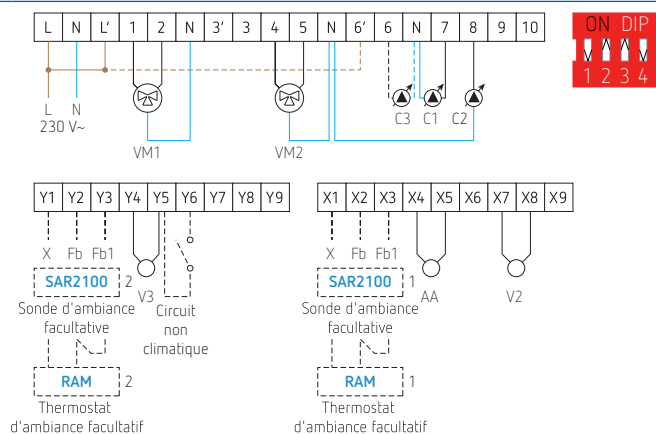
| L | N | L' | 1 | 2 | N | 3' | 3 | 4 | 5 | N | 6' | 6 | N | 7 | 8 | 9 | 10 |
|---|---|---|---|---|---|---|---|---|---|---|---|---|---|---|---|---|---|

ON DIP
1 2 3 4

L N
230 V~

VM1

VM2

C3 C1 C2

| Y1 | Y2 | Y3 | Y4 | Y5 | Y6 | Y7 | Y8 | Y9 |
|---|---|---|---|---|---|---|---|---|

X Fb Fb1

SAR2100 2
Sonde d'ambiance facultative

V3

Circuit non climatique

RAM 2
Thermostat d'ambiance facultatif

| X1 | X2 | X3 | X4 | X5 | X6 | X7 | X8 | X9 |
|---|---|---|---|---|---|---|---|---|

X Fb Fb1

SAR2100 1
Sonde d'ambiance facultative

AA

V2

RAM 1
Thermostat d'ambiance facultatif